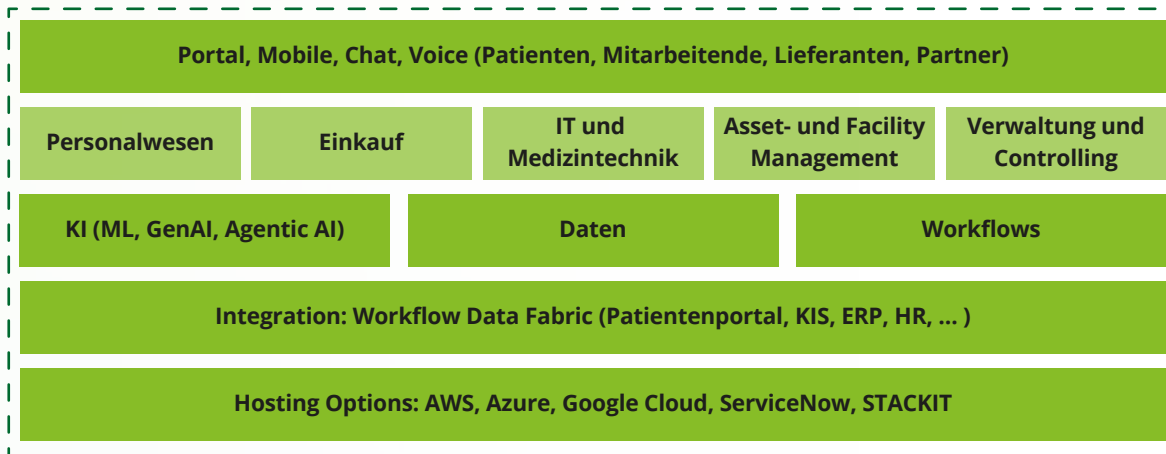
Portal, Mobile, Chat, Voice (Patienten, Mitarbeitende, Lieferanten, Partner)

Personalwesen

Einkauf

IT und Medizintechnik

Asset- und Facility Management

Verwaltung und Controlling

KI (ML, GenAI, Agentic AI)

Daten

Workflows

Integration: Workflow Data Fabric (Patientenportal, KIS, ERP, HR, ... )

Hosting Options: AWS, Azure, Google Cloud, ServiceNow, STACKIT